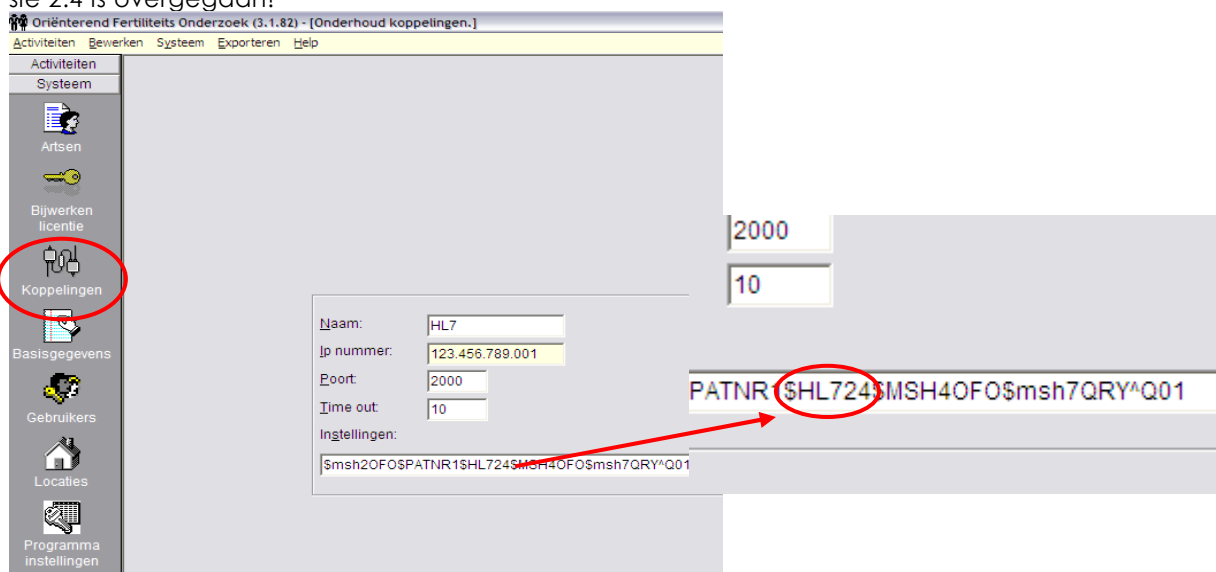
sie 2.4 is overgegaan!

Oriënterend Fertiliteits Onderzoek (3.1.82) - [Onderhoud koppelingen.]

Activiteiten Bewerken Systeem Exporteren Help

Activiteiten
Systeem
Artsen
Bijwerken licentie
Koppelingen
Basisgegevens
Gebruikers
Locaties
Programma instellingen

Naam: HL7
Ip nummer: 123.456.789.001
Poort: 2000
Time out: 10
Instellingen:
$msh2OFO$PATNR1$HL724$MSH4OFO$msh7QRY^Q01

2000
10
PATNR1$HL724$MSH4OFO$msh7QRY^Q01